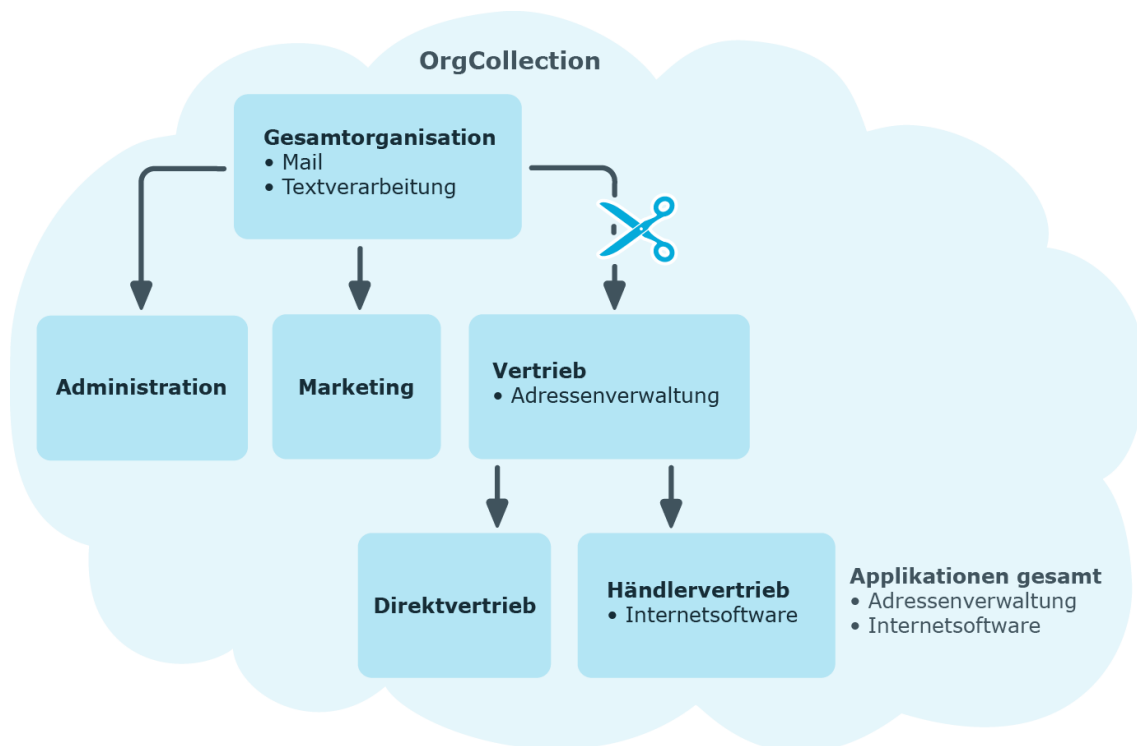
OrgCollection

Gesamtorganisation
• Mail
• Textverarbeitung

Administration

Marketing

Vertrieb
• Adressenverwaltung

Direktvertrieb

Händlervertrieb
• Internetsoftware

Applikationen gesamt
• Adressenverwaltung
• Internetsoftware